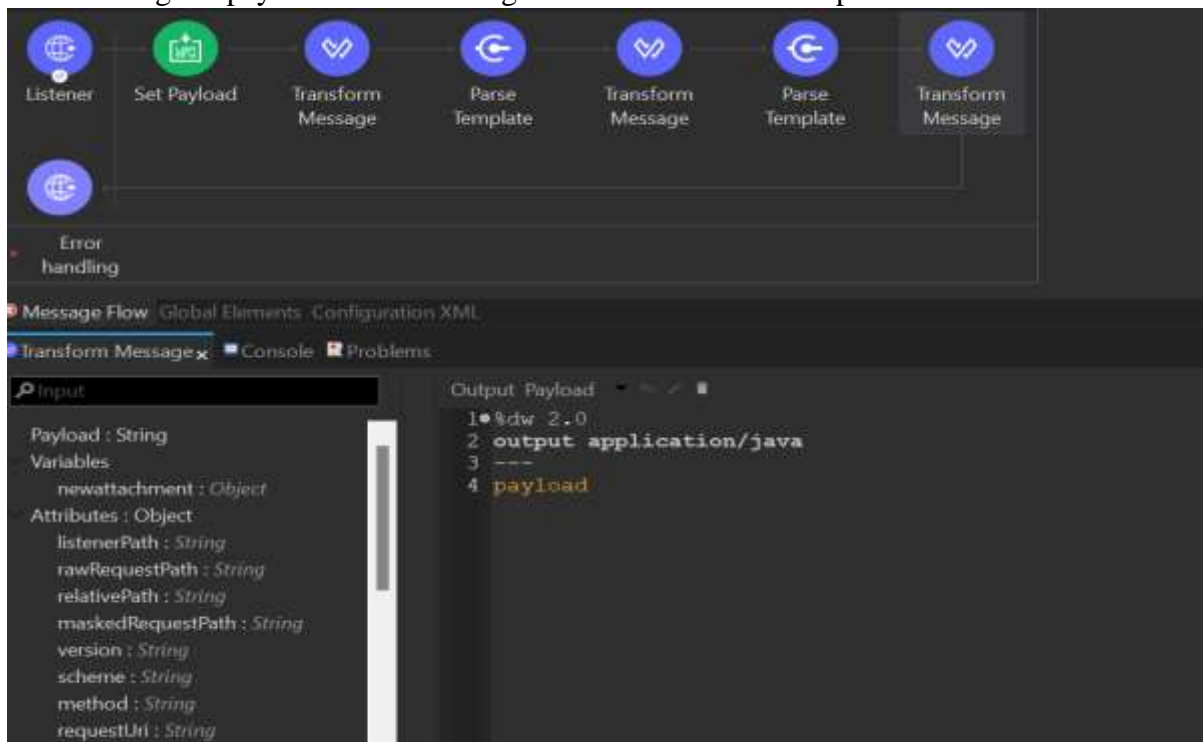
Listener Set Payload Transform Message Parse Template Transform Message Parse Template Transform Message

Error handling

Message Flow Global Elements Configuration XML

Transform Message × Console Problems

Input

Payload : String
Variables
newattachment : Object
Attributes : Object
listenerPath : String
rawRequestPath : String
relativePath : String
maskedRequestPath : String
version : String
scheme : String
method : String
requestUri : String

Output Payload

1 %dw 2.0
2 output application/java
3 ---
4 payload